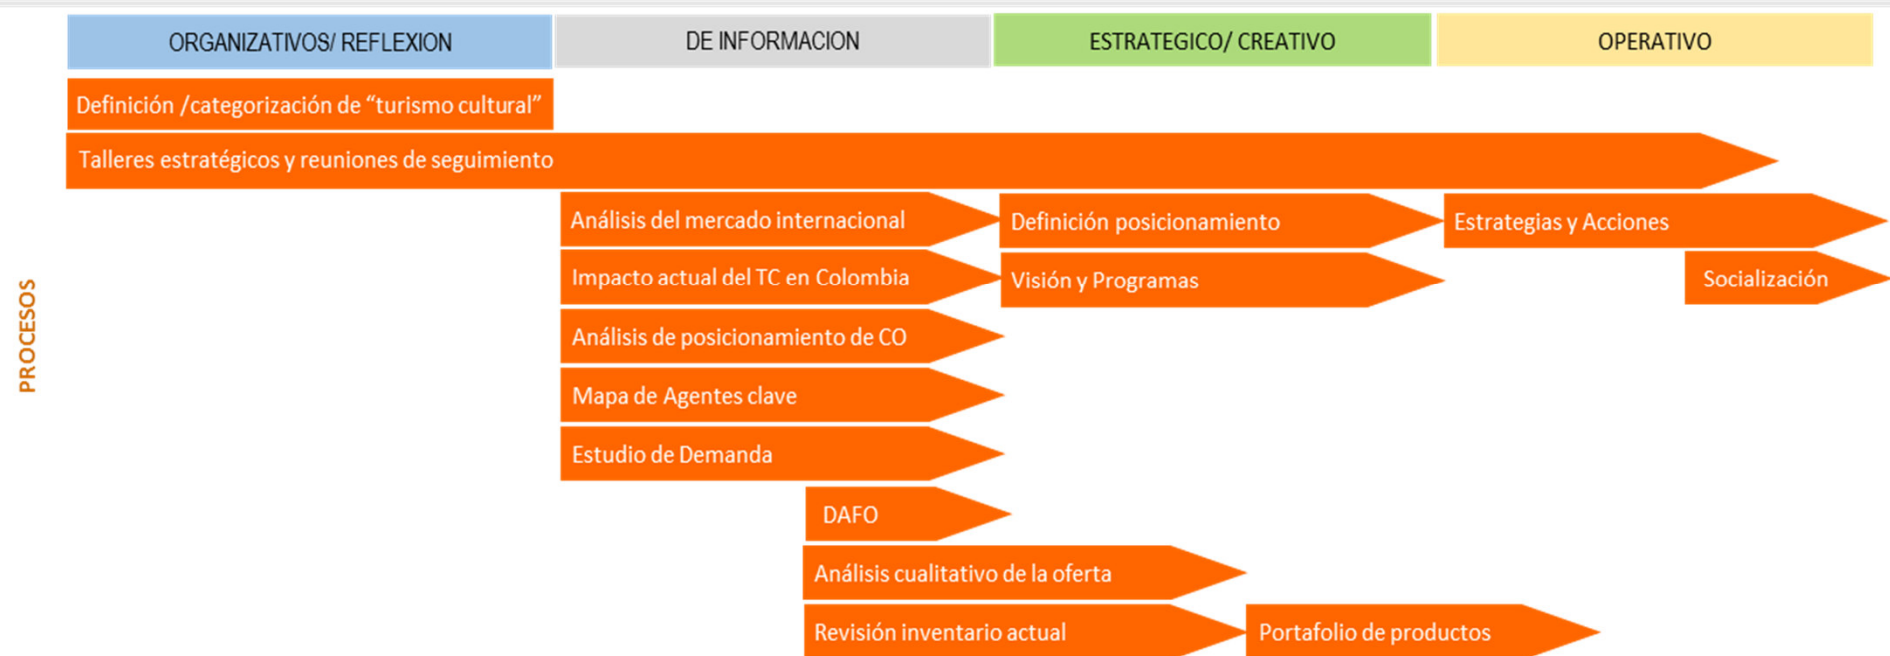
| ORGANIZATIVOS/ REFLEXION | DE INFORMACION | ESTRATEGICO/ CREATIVO | OPERATIVO |
|---|---|---|---|

PROCESOS

Definición /categorización de “turismo cultural”

Talleres estratégicos y reuniones de seguimiento

Análisis del mercado internacional

Definición posicionamiento

Estrategias y Acciones

Impacto actual del TC en Colombia

Visión y Programas

Socialización

Análisis de posicionamiento de CO

Mapa de Agentes clave

Estudio de Demanda

DAFO

Análisis cualitativo de la oferta

Revisión inventario actual

Portafolio de productos